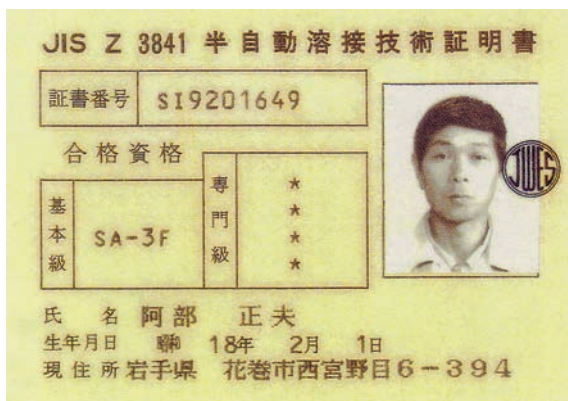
JIS Z 3841 半自動溶接技術証明書

証書番号 SI9201649

合格資格

| 基本級 | SA-3F | 専門級 | ★ ★ ★ ★ |
|---|---|---|---|

JIS

氏 名 阿部 正夫
生年月日 昭和 18年 2月 1日
現住所 岩手県 花巻市西宮野目6－394